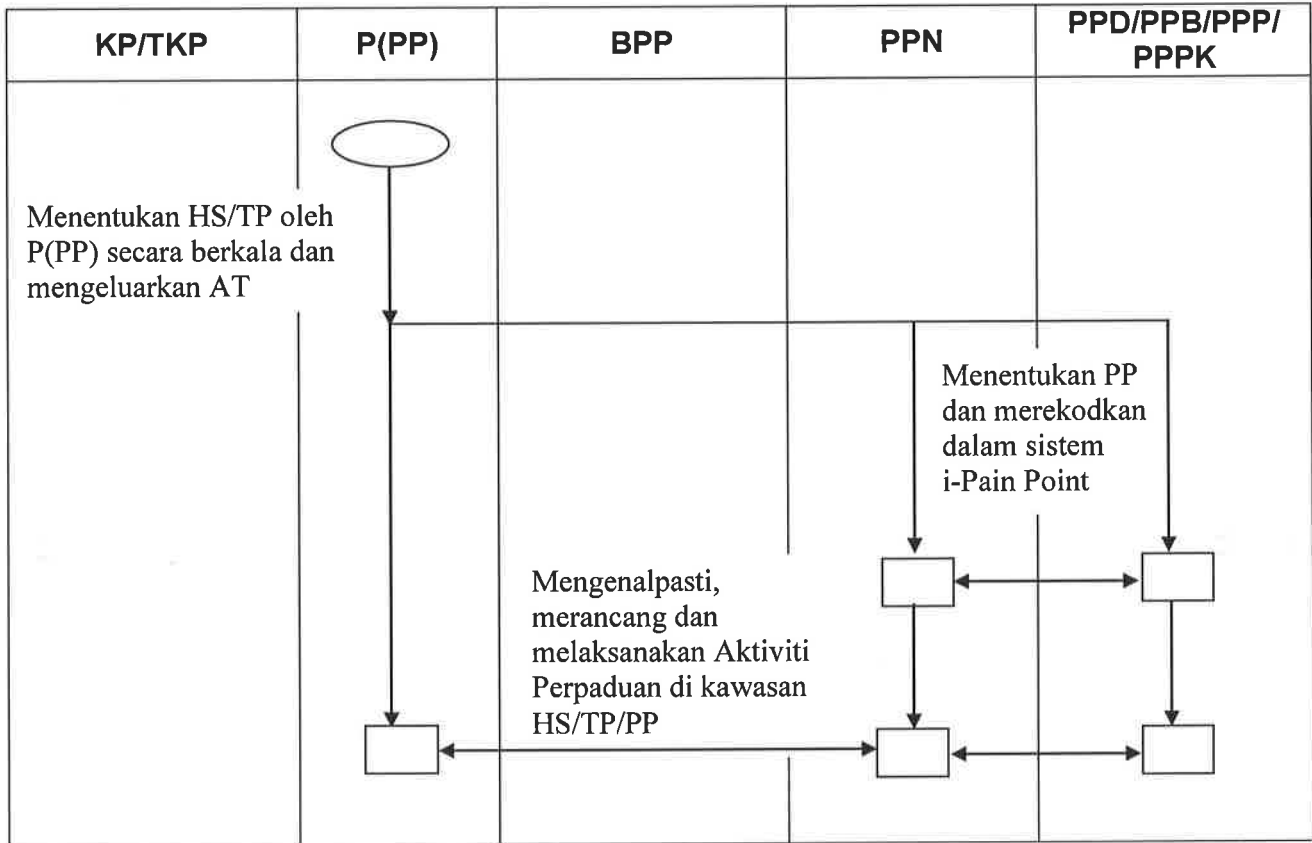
| KP/TKP | P(PP) | BPP | PPN | PPD/PPB/PPP/ PPPK |
|---|---|---|---|---|

Menentukan HS/TP oleh P(PP) secara berkala dan mengeluarkan AT

Menentukan PP dan merekodkan dalam sistem i-Pain Point

Mengenalpasti, merancang dan melaksanakan Aktiviti Perpaduan di kawasan HS/TP/PP